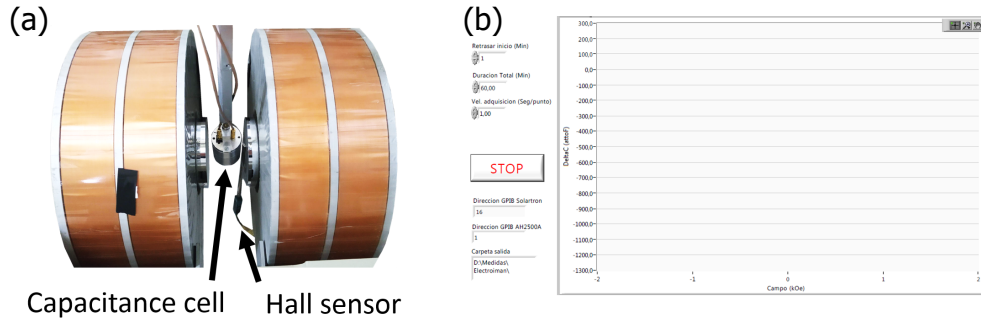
(a)

Capacitance cell

Hall sensor

(b)

Retrasar inicio (Min)
1

Duracion Total (Min)
60,00

Vel. adquisicion (Seg/punto)
1,00

STOP

Direccion GPIB Solartron
16

Direccion GPIB AH2500A
1

Carpeta salida
D:\Medidas\Electroiman\

300,0
200,0
100,0
0,0
-100,0
-200,0
-300,0
-400,0
-500,0
-600,0
-700,0
-800,0
-900,0
-1000,0
-1100,0
-1200,0
-1300,0

DeltaC (attoF)

-2
-1
0
1
2

Campo (kOe)